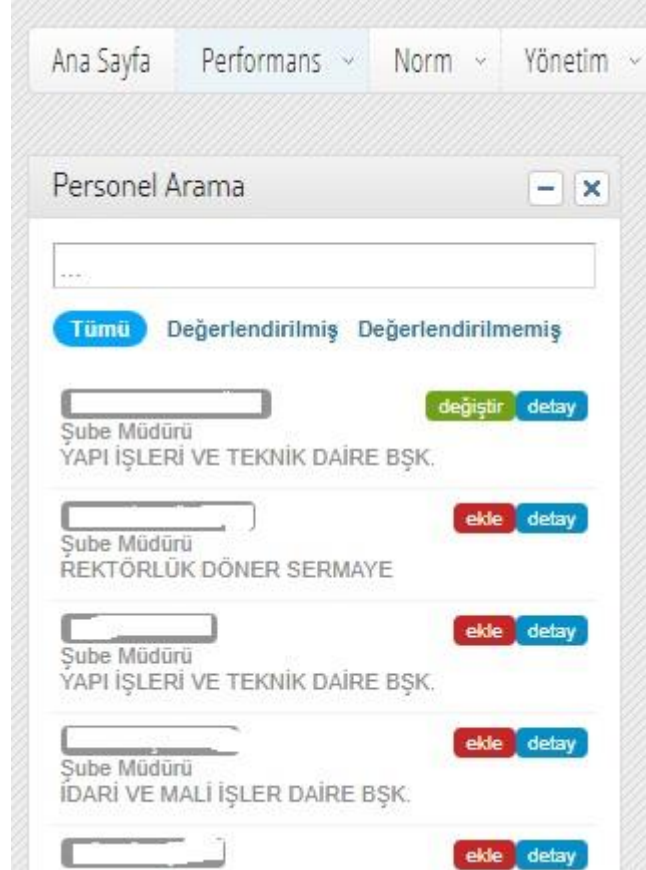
Ana Sayfa Performans Norm Yönetim

Personel Arama

...

Tümü Değerlendirilmiş Değerlendirilmemiş

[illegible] değiştir detay
Şube Müdürü
YAPI İŞLERİ VE TEKNİK DAİRE BŞK.

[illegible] ekle detay
Şube Müdürü
REKTÖRLÜK DÖNER SERMAYE

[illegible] ekle detay
Şube Müdürü
YAPI İŞLERİ VE TEKNİK DAİRE BŞK.

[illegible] ekle detay
Şube Müdürü
İDARİ VE MALİ İŞLER DAİRE BŞK.

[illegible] ekle detay